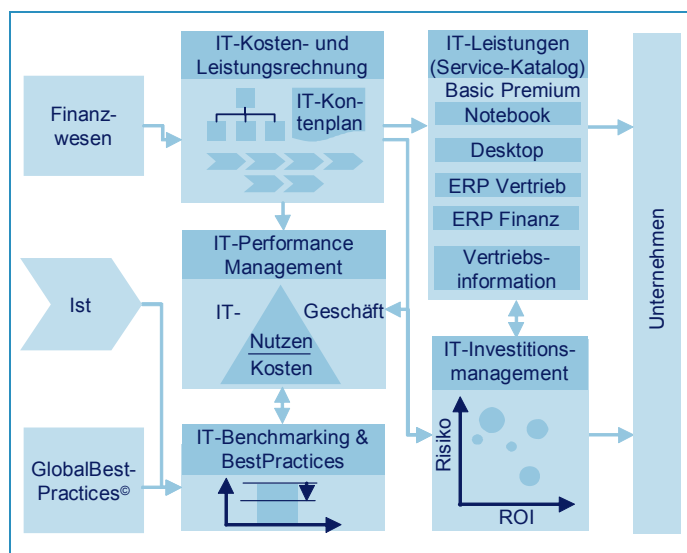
Finanzwesen

IT-Kosten- und Leistungsrechnung

IT-Kontenplan

IT-Leistungen (Service-Katalog)

Basic Premium

Notebook

Desktop

ERP Vertrieb

ERP Finanz

Vertriebsinformation

Unternehmen

Ist

IT-Performance Management

IT-

Geschäft

Nutzen

Kosten

IT-Investitionsmanagement

Risiko

ROI

GlobalBest-Practices©

IT-Benchmarking & BestPractices